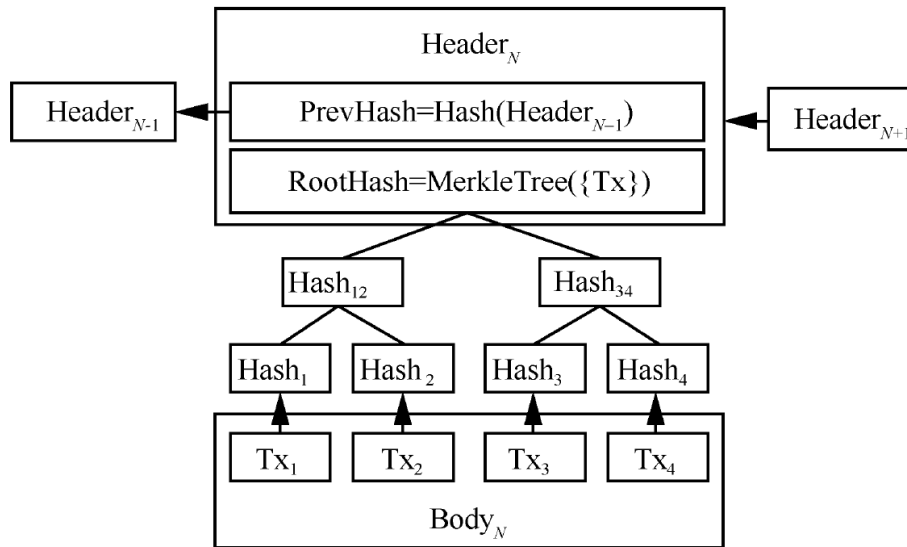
Header$_N$

Header$_{N-1}$

PrevHash=Hash(Header$_{N-1}$)

Header$_{N+1}$

RootHash=MerkleTree({Tx})

Hash$_{12}$

Hash$_{34}$

Hash$_1$

Hash$_2$

Hash$_3$

Hash$_4$

Tx$_1$

Tx$_2$

Tx$_3$

Tx$_4$

Body$_N$